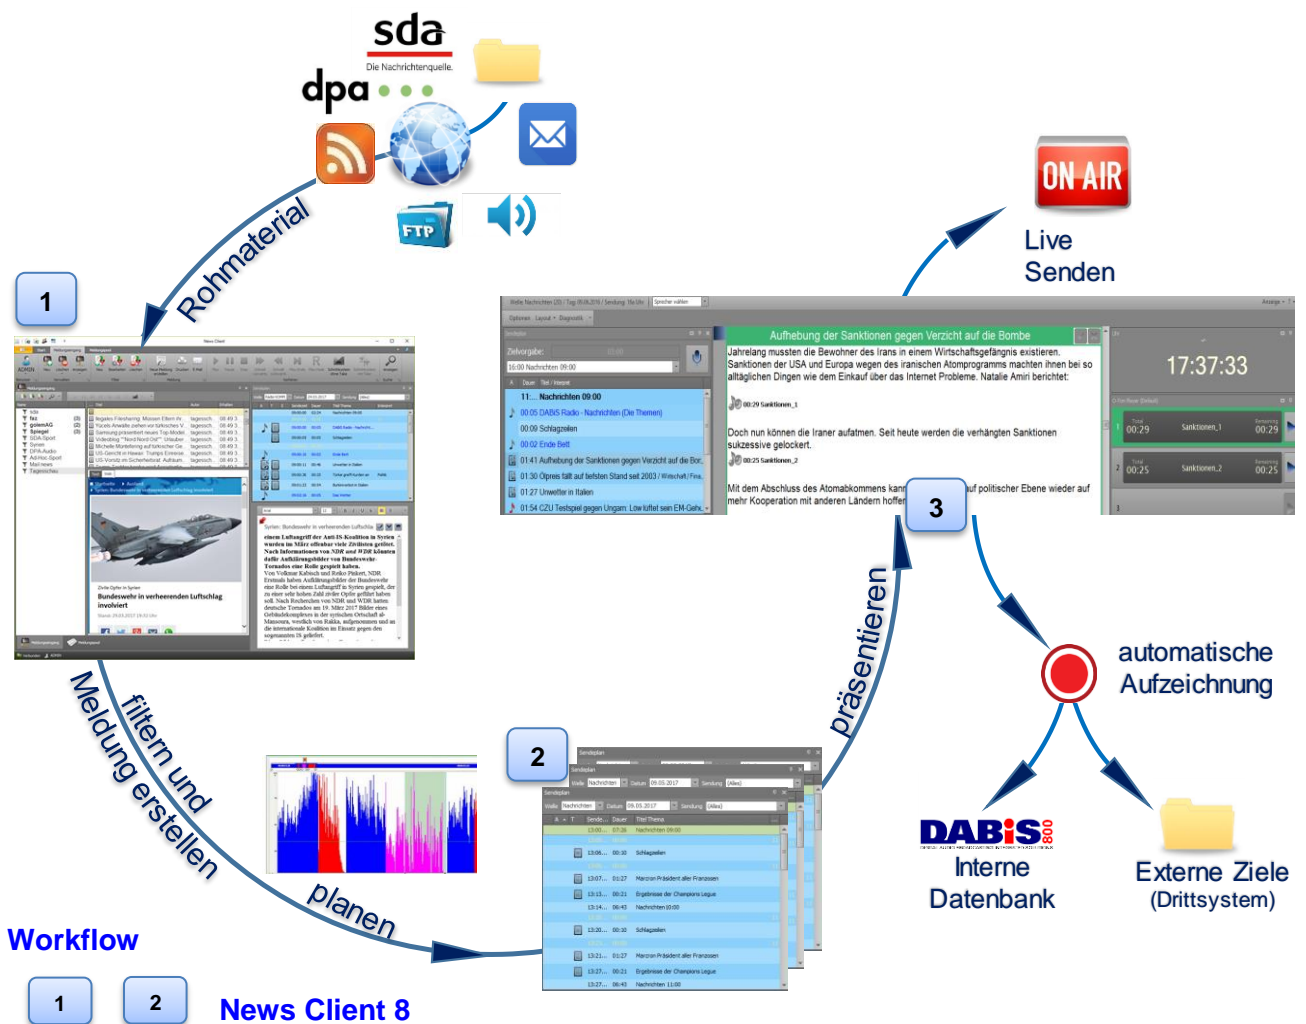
sda
Die Nachrichtenquelle.
dpa
FTP
Rohmaterial
1
ON AIR
Live
Senden
Aufhebung der Sanktionen gegen Verzicht auf die Bombe
Jahrelang mussten die Bewohner des Irans in einem Wirtschaftsgefängnis existieren. Sanktionen der USA und Europa wegen des iranischen Atomprogramms machten ihnen bei so alltäglichen Dingen wie dem Einkauf über das Internet Probleme. Natalie Amiri berichtet:
00:29 Sanktionen_1
Doch nun können die Iraner aufatmen. Seit heute werden die verhängten Sanktionen sukzessive gelockert.
00:25 Sanktionen_2
Mit dem Abschluss des Atomabkommens kann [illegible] auf politischer Ebene wieder auf mehr Kooperation mit anderen Ländern hoffen
17:37:33
Sanktionen_1
00:29
00:29
Sanktionen_2
00:25
00:25
Zielvorgabe:
16:00 Nachrichten 09:00
11... Nachrichten 09:00
00:05 DABiS Radio - Nachrichten (Die Themen)
00:09 Schlagzeilen
00:02 Ende Bett
01:41 Aufhebung der Sanktionen gegen Verzicht auf die Bor...
01:30 Opres fällt auf tiefsten Stand seit 2003 / Wirtschaft / Fina...
01:27 Unwetter in Italien
01:54 CZU Testspiel gegen Ungarn: Löw lüftet sein EM-Geh...
3
automatische
Aufzeichnung
präsentieren
filtern und
Meldung erstellen
Bundeswehr in verheerenden Luftschlag involviert
2
Sendeplan
13:00... 07:36 Nachrichten 09:00
Schlagzeilen
Macron Präsident aller Franzosen
Ergebnisse der Champions League
Nachrichten 10:00
planen
DABiS 800
Interne
Datenbank
Externe Ziele
(Drittsystem)
Workflow
1
2
News Client 8